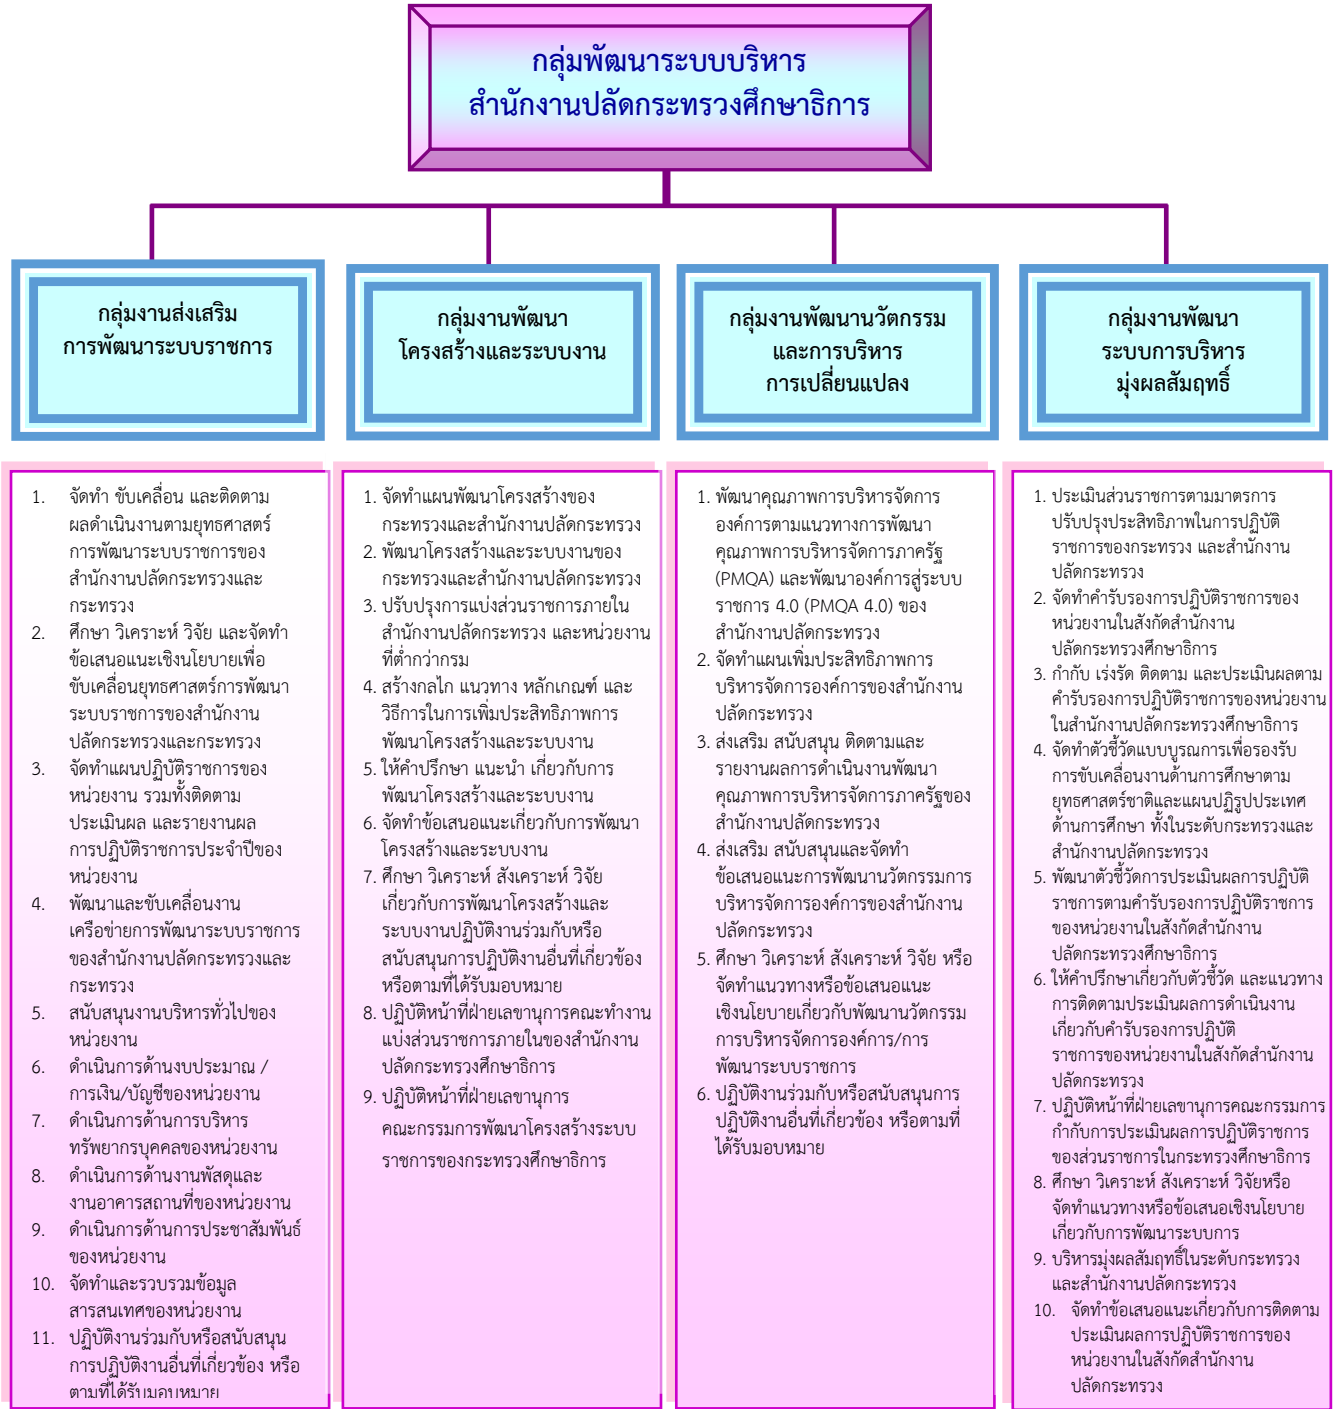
กลุ่มพัฒนาระบบบริหาร
สำนักงานปลัดกระทรวงศึกษาธิการ

กลุ่มงานส่งเสริม
การพัฒนาระบบราชการ

1. จัดทำ ขับเคลื่อน และติดตามผลดำเนินงานตามยุทธศาสตร์การพัฒนาระบบราชการของสำนักงานปลัดกระทรวงและกระทรวง
2. ศึกษา วิเคราะห์ วิจัย และจัดทำข้อเสนอแนะเชิงนโยบายเพื่อขับเคลื่อนยุทธศาสตร์การพัฒนาระบบราชการของสำนักงานปลัดกระทรวงและกระทรวง
3. จัดทำแผนปฏิบัติราชการของหน่วยงาน รวมทั้งติดตามประเมินผล และรายงานผลการปฏิบัติราชการประจำปีของหน่วยงาน
4. พัฒนาและขับเคลื่อนงานเครือข่ายการพัฒนาระบบราชการของสำนักงานปลัดกระทรวงและกระทรวง
5. สนับสนุนงานบริหารทั่วไปของหน่วยงาน
6. ดำเนินการด้านงบประมาณ / การเงิน/บัญชีของหน่วยงาน
7. ดำเนินการด้านการบริหารทรัพยากรบุคคลของหน่วยงาน
8. ดำเนินการด้านงานพัสดุและงานอาคารสถานที่ของหน่วยงาน
9. ดำเนินการด้านการประชาสัมพันธ์ของหน่วยงาน
10. จัดทำและรวบรวมข้อมูลสารสนเทศของหน่วยงาน
11. ปฏิบัติงานร่วมกับหรือสนับสนุนการปฏิบัติงานอื่นที่เกี่ยวข้อง หรือตามที่ได้รับมอบหมาย

กลุ่มงานพัฒนา
โครงสร้างและระบบงาน

1. จัดทำแผนพัฒนาโครงสร้างของกระทรวงและสำนักงานปลัดกระทรวง
2. พัฒนาโครงสร้างและระบบงานของกระทรวงและสำนักงานปลัดกระทรวง
3. ปรับปรุงการแบ่งส่วนราชการภายในสำนักงานปลัดกระทรวง และหน่วยงานที่ต่ำกว่ากรม
4. สร้างกลไก แนวทาง หลักเกณฑ์ และวิธีการในการเพิ่มประสิทธิภาพการพัฒนาโครงสร้างและระบบงาน
5. ให้คำปรึกษา แนะนำ เกี่ยวกับการพัฒนาโครงสร้างและระบบงาน
6. จัดทำข้อเสนอแนะเกี่ยวกับการพัฒนาโครงสร้างและระบบงาน
7. ศึกษา วิเคราะห์ สังเคราะห์ วิจัย เกี่ยวกับการพัฒนาโครงสร้างและระบบงานปฏิบัติงานร่วมกับหรือสนับสนุนการปฏิบัติงานอื่นที่เกี่ยวข้องหรือตามที่ได้รับมอบหมาย
8. ปฏิบัติหน้าที่ฝ่ายเลขานุการคณะทำงานแบ่งส่วนราชการภายในของสำนักงานปลัดกระทรวงศึกษาธิการ
9. ปฏิบัติหน้าที่ฝ่ายเลขานุการคณะกรรมการพัฒนาโครงสร้างระบบราชการของกระทรวงศึกษาธิการ

กลุ่มงานพัฒนานวัตกรรม
และการบริหาร
การเปลี่ยนแปลง

1. พัฒนาคุณภาพการบริหารจัดการองค์การตามแนวทางการพัฒนาคุณภาพการบริหารจัดการภาครัฐ (PMQA) และพัฒนาองค์การสู่ระบบราชการ 4.0 (PMQA 4.0) ของสำนักงานปลัดกระทรวง
2. จัดทำแผนเพิ่มประสิทธิภาพการบริหารจัดการองค์การของสำนักงานปลัดกระทรวง
3. ส่งเสริม สนับสนุน ติดตามและรายงานผลการดำเนินงานพัฒนาคุณภาพการบริหารจัดการภาครัฐของสำนักงานปลัดกระทรวง
4. ส่งเสริม สนับสนุนและจัดทำข้อเสนอแนะการพัฒนานวัตกรรมการบริหารจัดการองค์การของสำนักงานปลัดกระทรวง
5. ศึกษา วิเคราะห์ สังเคราะห์ วิจัย หรือจัดทำแนวทางหรือข้อเสนอแนะเชิงนโยบายเกี่ยวกับพัฒนานวัตกรรมการบริหารจัดการองค์การ/การพัฒนาระบบราชการ
6. ปฏิบัติงานร่วมกับหรือสนับสนุนการปฏิบัติงานอื่นที่เกี่ยวข้อง หรือตามที่ได้รับมอบหมาย

กลุ่มงานพัฒนา
ระบบการบริหาร
มุ่งผลสัมฤทธิ์

1. ประเมินส่วนราชการตามมาตรการปรับปรุงประสิทธิภาพในการปฏิบัติราชการของกระทรวง และสำนักงานปลัดกระทรวง
2. จัดทำคำรับรองการปฏิบัติราชการของหน่วยงานในสังกัดสำนักงานปลัดกระทรวงศึกษาธิการ
3. กำกับ เร่งรัด ติดตาม และประเมินผลตามคำรับรองการปฏิบัติราชการของหน่วยงานในสำนักงานปลัดกระทรวงศึกษาธิการ
4. จัดทำตัวชี้วัดแบบบูรณาการเพื่อรองรับการขับเคลื่อนงานด้านการศึกษาตามยุทธศาสตร์ชาติและแผนปฏิรูปประเทศด้านการศึกษา ทั้งในระดับกระทรวงและสำนักงานปลัดกระทรวง
5. พัฒนาตัวชี้วัดการประเมินผลการปฏิบัติราชการตามคำรับรองการปฏิบัติราชการของหน่วยงานในสังกัดสำนักงานปลัดกระทรวงศึกษาธิการ
6. ให้คำปรึกษาเกี่ยวกับตัวชี้วัด และแนวทางการติดตามประเมินผลการดำเนินงานเกี่ยวกับคำรับรองการปฏิบัติราชการของหน่วยงานในสังกัดสำนักงานปลัดกระทรวง
7. ปฏิบัติหน้าที่ฝ่ายเลขานุการคณะกรรมการกำกับการประเมินผลการปฏิบัติราชการของส่วนราชการในกระทรวงศึกษาธิการ
8. ศึกษา วิเคราะห์ สังเคราะห์ วิจัยหรือจัดทำแนวทางหรือข้อเสนอเชิงนโยบายเกี่ยวกับการพัฒนาระบบการ
9. บริหารมุ่งผลสัมฤทธิ์ในระดับกระทรวงและสำนักงานปลัดกระทรวง
10. จัดทำข้อเสนอแนะเกี่ยวกับการติดตามประเมินผลการปฏิบัติราชการของหน่วยงานในสังกัดสำนักงานปลัดกระทรวง